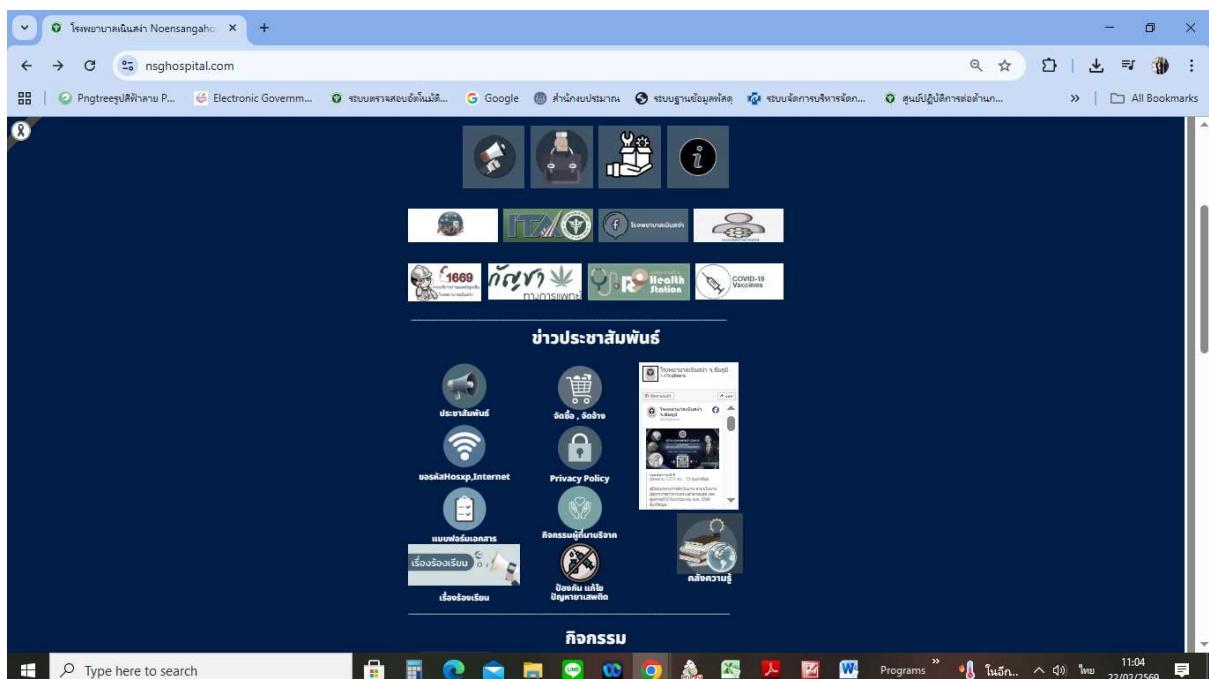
โรงพยาบาลเนินสง่า Noensangaho ×
+
nsghospital.com
Pngtreeรูปสีฟ้าลาย P...
Electronic Governm...
ระบบตรวจสอบอัตโนมัติ...
Google
สำนักงบประมาณ
ระบบฐานข้อมูลพัสดุ
ระบบจัดการบริหารจัดก...
ศูนย์ปฏิบัติการต่อต้าน...
»
All Bookmarks

โรงพยาบาลเนินสง่า

1669

กัญชา ทางการแพทย์

Health Station

COVID-19 Vaccines

ข่าวประชาสัมพันธ์

ประชาสัมพันธ์

จัดซื้อ , จัดจ้าง

ขอรหัสHosxp,Internet

Privacy Policy

แบบฟอร์มเอกสาร

กิจกรรมผู้ที่มาบริจาค

คลังความรู้

เรื่องร้องเรียน

ป้องกัน แก้ไข ปัญหายาเสพติด

เรื่องร้องเรียน

กิจกรรม

โรงพยาบาลเนินสง่า จ.ชัยภูมิ

Type here to search
Programs
ในอีก..
ไทย
11:04
22/02/2569